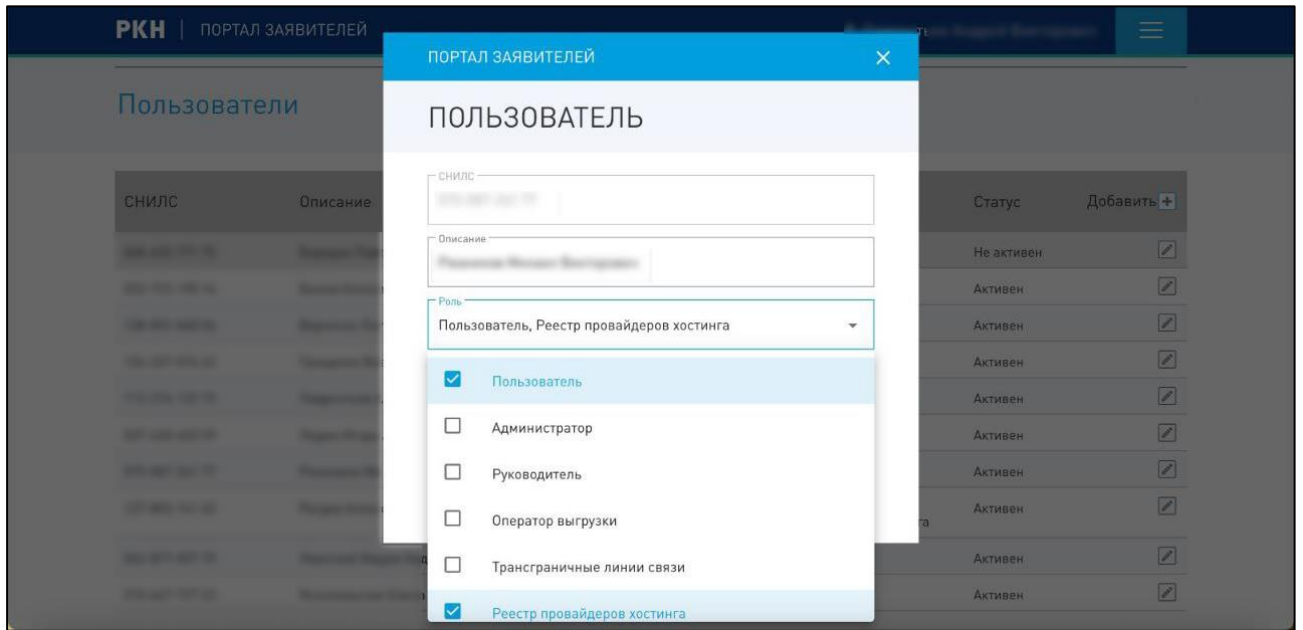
РКН | ПОРТАЛ ЗАЯВИТЕЛЕЙ

Пользователи

| СНИЛС | Описание | Статус | Добавить |
|---|---|---|---|
| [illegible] | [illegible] | Не активен | |
| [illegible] | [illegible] | Активен | |
| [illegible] | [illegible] | Активен | |
| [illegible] | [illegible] | Активен | |
| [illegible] | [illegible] | Активен | |
| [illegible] | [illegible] | Активен | |
| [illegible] | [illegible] | Активен | |
| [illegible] | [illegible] | Активен | |
| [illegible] | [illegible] | Активен | |
| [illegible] | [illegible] | Активен | |

ПОРТАЛ ЗАЯВИТЕЛЕЙ ×

ПОЛЬЗОВАТЕЛЬ

СНИЛС
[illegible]

Описание
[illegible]

Роль
Пользователь, Реестр провайдеров хостинга

Пользователь
Администратор
Руководитель
Оператор выгрузки
Трансграничные линии связи
Реестр провайдеров хостинга